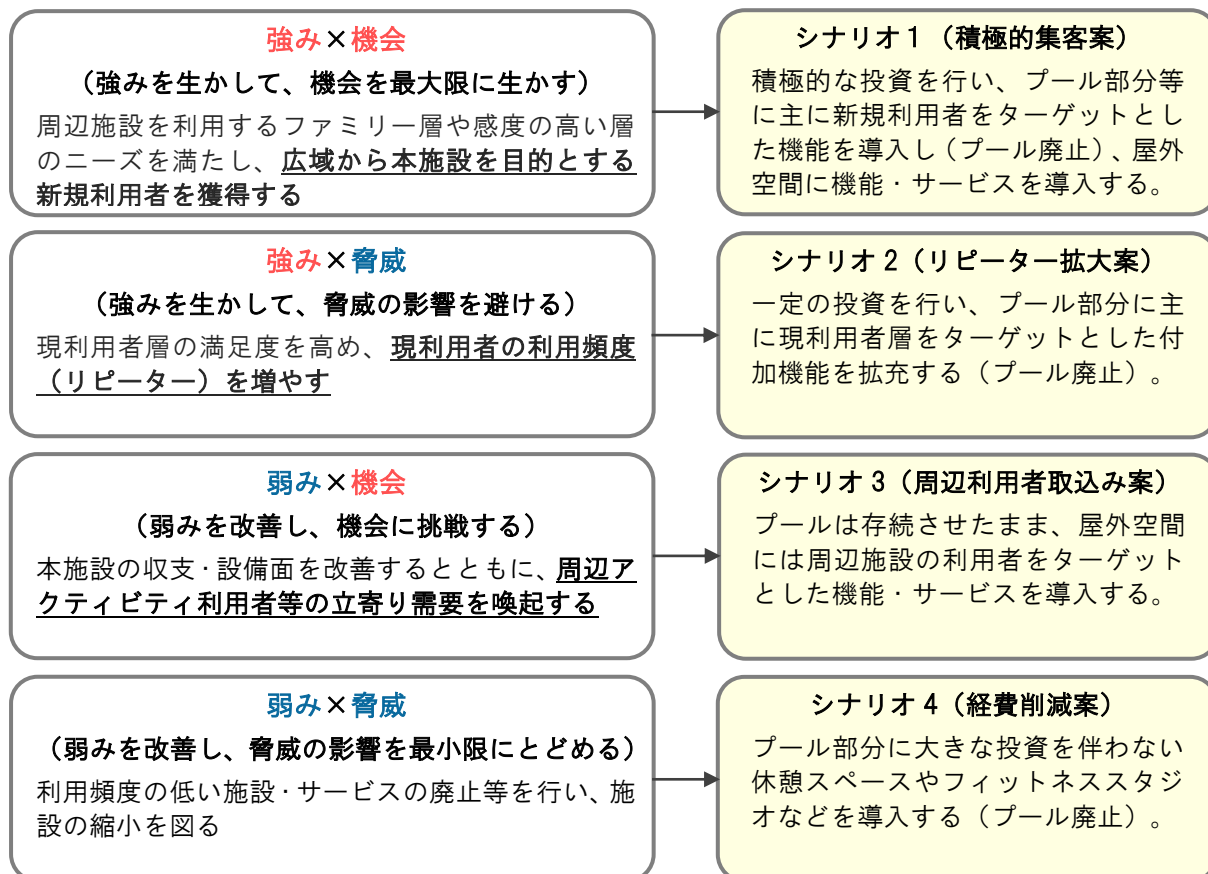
強み×機会
（強みを生かして、機会を最大限に生かす）
周辺施設を利用するファミリー層や感度の高い層のニーズを満たし、広域から本施設を目的とする新規利用者を獲得する

シナリオ１（積極的集客案）
積極的な投資を行い、プール部分等に主に新規利用者をターゲットとした機能を導入し（プール廃止）、屋外空間に機能・サービスを導入する。

強み×脅威
（強みを生かして、脅威の影響を避ける）
現利用者層の満足度を高め、現利用者の利用頻度（リピーター）を増やす

シナリオ２（リピーター拡大案）
一定の投資を行い、プール部分に主に現利用者層をターゲットとした付加機能を拡充する（プール廃止）。

弱み×機会
（弱みを改善し、機会に挑戦する）
本施設の収支·設備面を改善するとともに、周辺アクティビティ利用者等の立寄り需要を喚起する

シナリオ３（周辺利用者取込み案）
プールは存続させたまま、屋外空間には周辺施設の利用者をターゲットとした機能・サービスを導入する。

弱み×脅威
（弱みを改善し、脅威の影響を最小限にとどめる）
利用頻度の低い施設·サービスの廃止等を行い、施設の縮小を図る

シナリオ４（経費削減案）
プール部分に大きな投資を伴わない休憩スペースやフィットネススタジオなどを導入する（プール廃止）。